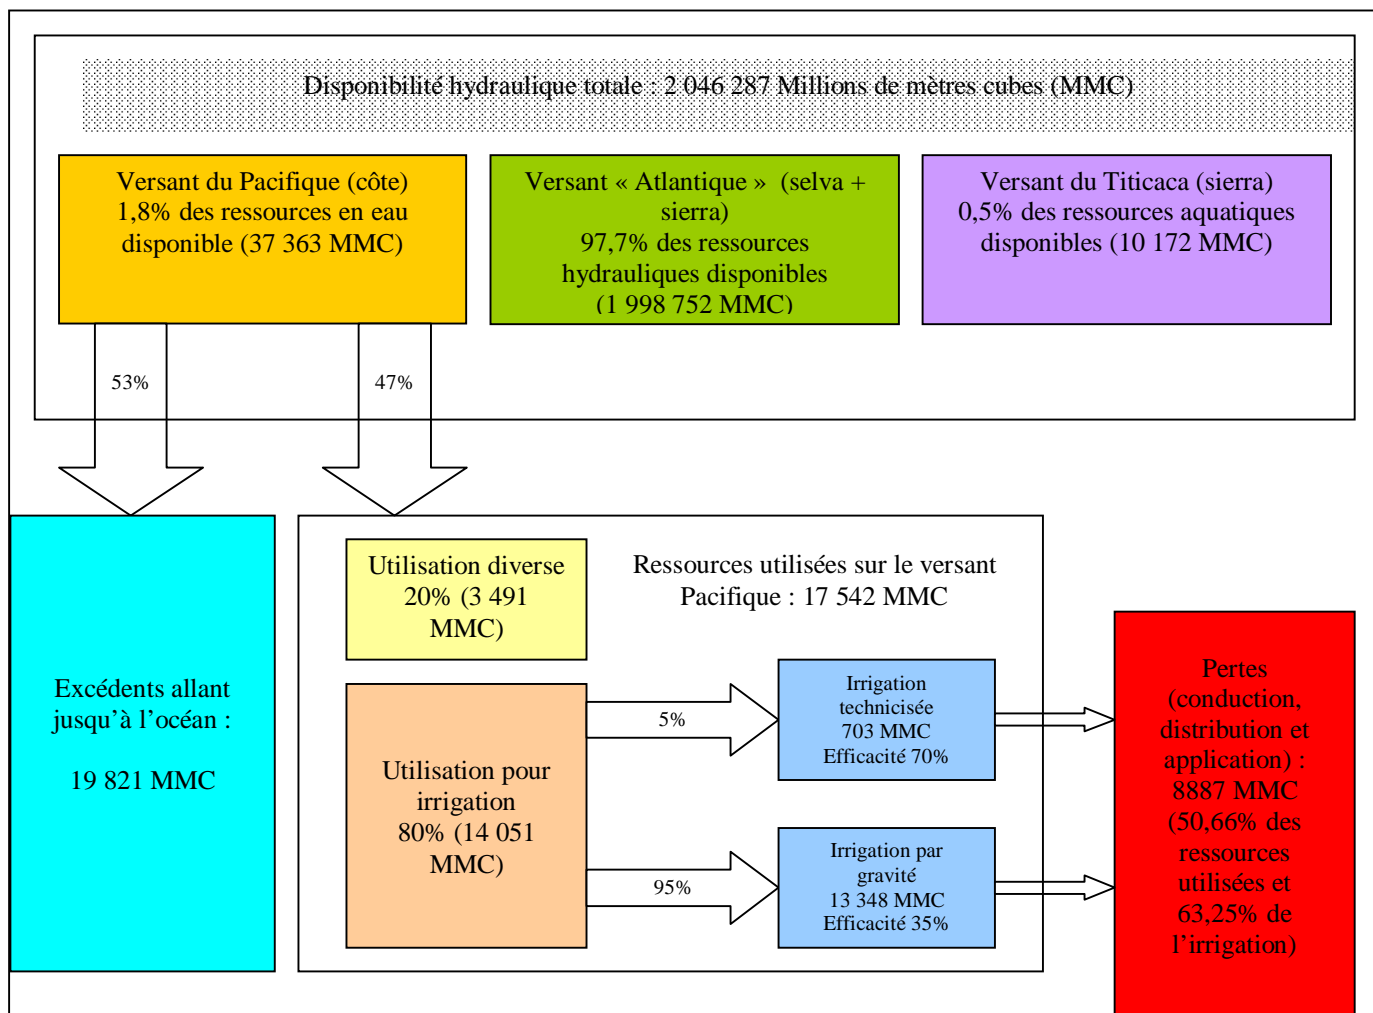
Disponibilité hydraulique totale : 2 046 287 Millions de mètres cubes (MMC)

Versant du Pacifique (côte) 1,8% des ressources en eau disponible (37 363 MMC)

Versant « Atlantique » (selva + sierra) 97,7% des ressources hydrauliques disponibles (1 998 752 MMC)

Versant du Titicaca (sierra) 0,5% des ressources aquatiques disponibles (10 172 MMC)

53%

47%

Excédents allant jusqu'à l'océan :

19 821 MMC

Utilisation diverse 20% (3 491 MMC)

Ressources utilisées sur le versant Pacifique : 17 542 MMC

Utilisation pour irrigation 80% (14 051 MMC)

5%

95%

Irrigation technicisée 703 MMC Efficacité 70%

Irrigation par gravité 13 348 MMC Efficacité 35%

Pertes (conduction, distribution et application) : 8887 MMC (50,66% des ressources utilisées et 63,25% de l'irrigation)